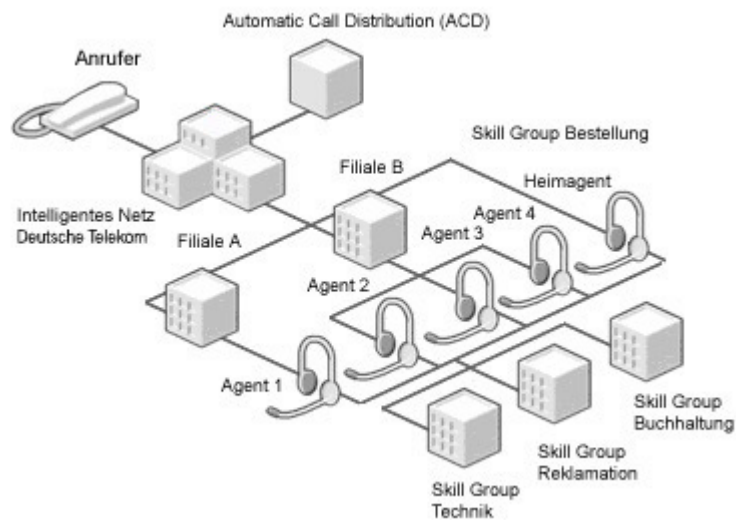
Automatic Call Distribution (ACD)

Anrufer

Skill Group Bestellung

Filiale B

Heimagent

Intelligentes Netz Deutsche Telekom

Agent 4

Agent 3

Filiale A

Agent 2

Agent 1

Skill Group Buchhaltung

Skill Group Reklamation

Skill Group Technik